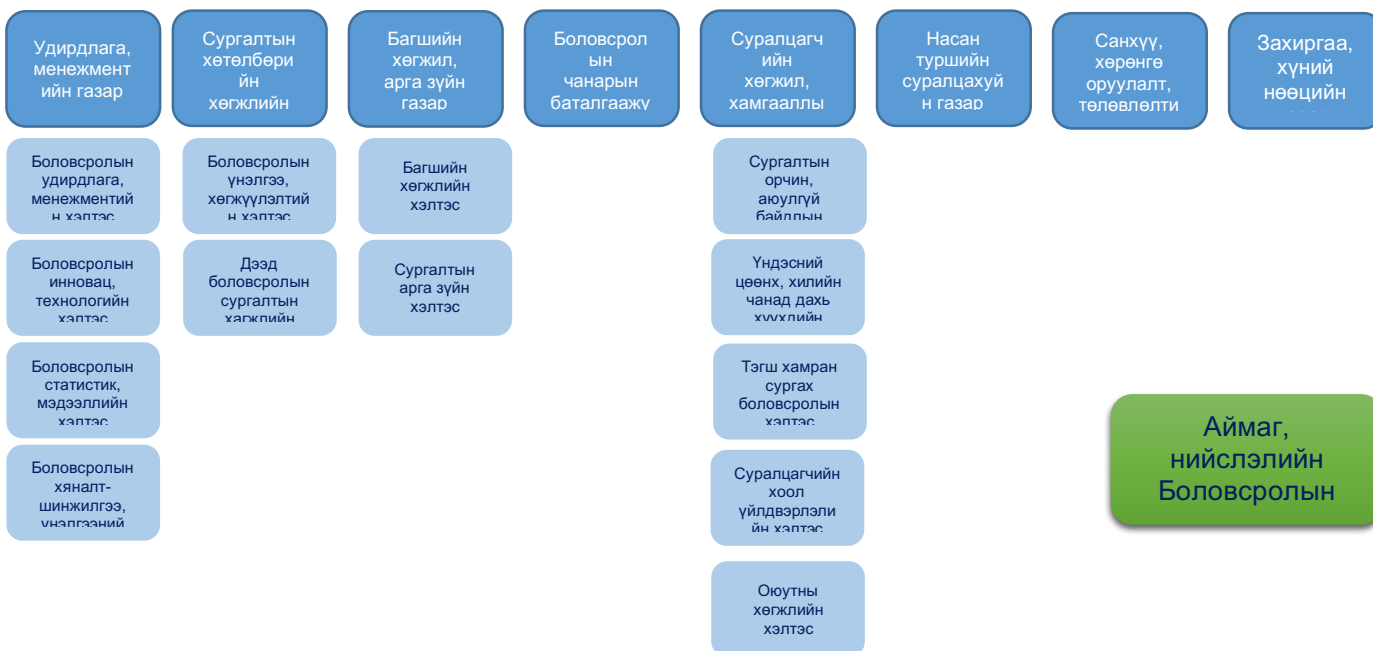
Удирдлага, менежмент ийн газар

Сургалтын хөтөлбөри йн хөгжлийн

Багшийн хөгжил, арга зүйн газар

Боловсрол ын чанарын баталгаажу

Суралцагч ийн хөгжил, хамгааллы

Насан туршийн суралцахуй н газар

Санхүү, хөрөнгө оруулалт, төлөвлөлти

Захиргаа, хүний нөөцийн

Боловсролын удирдлага, менежментий н хэлтэс

Боловсролын инновац, технологийн хэлтэс

Боловсролын статистик, мэдээллийн хэлтэс

Боловсролын хяналт-шинжилгээ, үнэлгээний

Боловсролын үнэлгээ, хөгжүүлэлтий н хэлтэс

Дээд боловсролын сургалтын хөгжлийн

Багшийн хөгжлийн хэлтэс

Сургалтын арга зүйн хэлтэс

Сургалтын орчин, аюулгүй байдлын

Үндэсний цөөнх, хилийн чанад дахь хүүхдийн

Тэгш хамран сургах боловсролын хэлтэс

Суралцагчийн хоол үйлдвэрлэли йн хэлтэс

Оюутны хөгжлийн хэлтэс

Аймаг, нийслэлийн Боловсролын